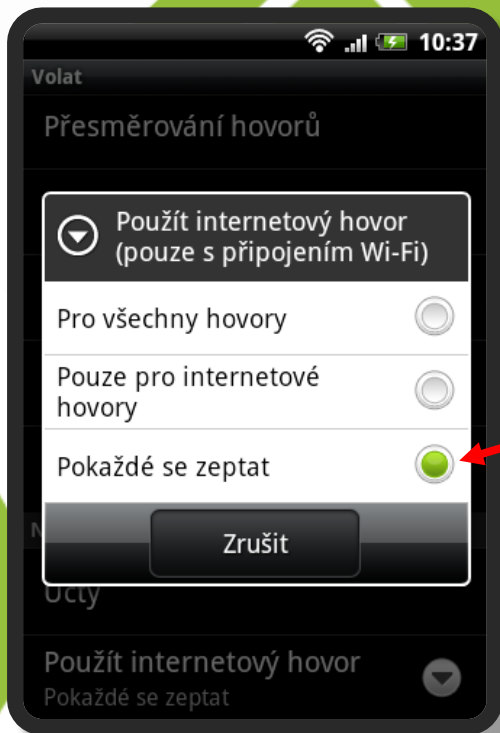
10:37

Volat

Přesměrování hovorů

Použít internetový hovor (pouze s připojením Wi-Fi)

Pro všechny hovory

Pouze pro internetové hovory

Pokaždé se zeptat

Zrušit

N

Účty

Použít internetový hovor
Pokaždé se zeptat